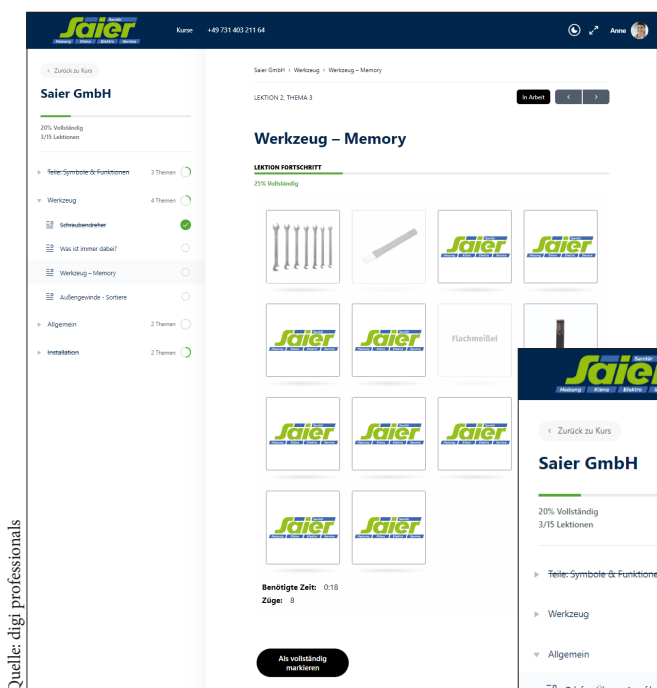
Saier Sanitär Heizung Klima Elektro Sanitär

Kurse +49 731 403 211 64

Anne

‹ Zurück zu Kurs

Saier GmbH

20% Vollständig
3/15 Lektionen

Teile: Symbole & Funktionen 3 Themen

Werkzeug 4 Themen

Schraubendreher

Was ist immer dabei?

Werkzeug – Memory

Außengewinde - Sortiere

Allgemein 2 Themen

Installation 2 Themen

Saier GmbH › Werkzeug › Werkzeug – Memory

LEKTION 2, THEMA 3

In Arbeit ‹ ›

Werkzeug – Memory

LEKTION FORTSCHRITT

25% Vollständig

Saier Sanitär Heizung Klima Elektro Sanitär

Saier Sanitär Heizung Klima Elektro Sanitär

Saier Sanitär Heizung Klima Elektro Sanitär

Saier Sanitär Heizung Klima Elektro Sanitär

Flachmeißel

Saier Sanitär Heizung Klima Elektro Sanitär

Saier Sanitär Heizung Klima Elektro Sanitär

Saier Sanitär Heizung Klima Elektro Sanitär

Saier Sanitär Heizung Klima Elektro Sanitär

Saier Sanitär Heizung Klima Elektro Sanitär

Benötigte Zeit: 0:18
Züge: 8

Als vollständig markieren

Saier Sanitär Heizung Klima Elektro

‹ Zurück zu Kurs

Saier GmbH

20% Vollständig
3/15 Lektionen

Teile: Symbole & Funktione

Werkzeug

Allgemein

Quelle: digi professionals